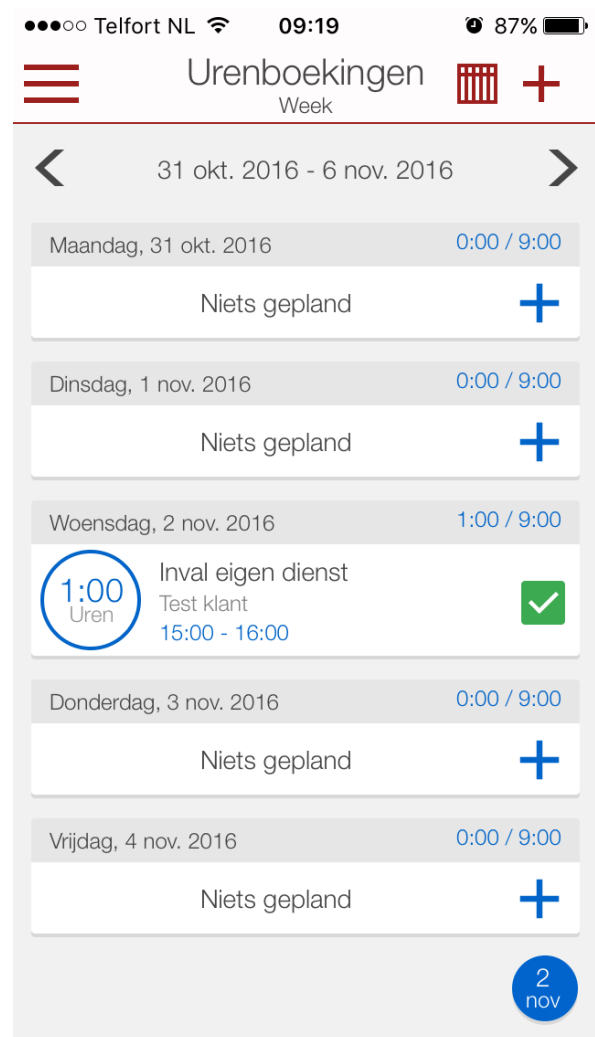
●●●○○ Telfort NL 09:19 87%

Urenboekingen
Week

31 okt. 2016 - 6 nov. 2016

Maandag, 31 okt. 2016 0:00 / 9:00
Niets gepland

Dinsdag, 1 nov. 2016 0:00 / 9:00
Niets gepland

Woensdag, 2 nov. 2016 1:00 / 9:00
1:00 Uren
Inval eigen dienst
Test klant
15:00 - 16:00

Donderdag, 3 nov. 2016 0:00 / 9:00
Niets gepland

Vrijdag, 4 nov. 2016 0:00 / 9:00
Niets gepland

2 nov